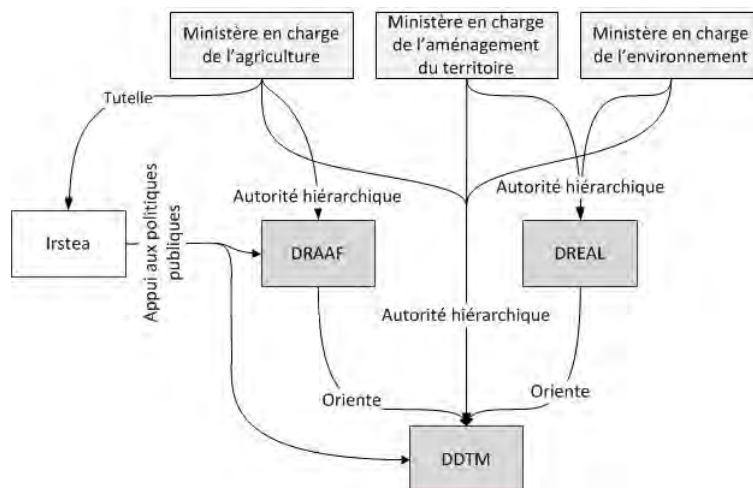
Ministère en charge de l'agriculture

Ministère en charge de l'aménagement du territoire

Ministère en charge de l'environnement

Tutelle

Autorité hiérarchique

Autorité hiérarchique

Irstea

Appui aux politiques publiques

DRAAF

DREAL

Autorité hiérarchique

Oriente

Oriente

DDTM